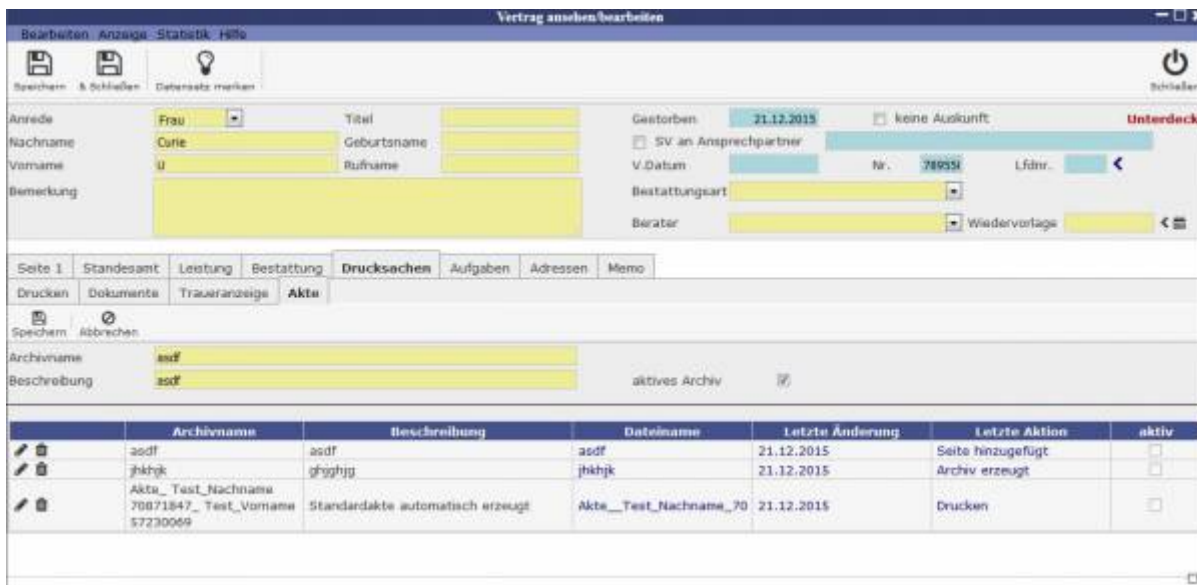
Vertrag ansehen/bearbeiten

Bearbeiten Anzeige Statistik Hilfe

Speichern & Schließen Datensatz merken

Schließen

Anrede Frau
Titel
Gestorben 21.12.2015
keine Auskunft
Unterdeck

Nachname Curie
Geburtsname
SV an Ansprechpartner

Vorname U
Rufname
V.Datum
Nr. 789551
Lfdnr.

Bemerkung
Bestattungsart
Berater
Wiedervorlage

Seite 1 | Standesamt | Leistung | Bestattung | Drucksachen | Aufgaben | Adressen | Memo

Drucken | Dokumente | Traueranzeige | Akte

Speichern Abbrechen

Archivname asdf
Beschreibung asdf
aktives Archiv

| | Archivname | Beschreibung | Dateiname | Letzte Änderung | Letzte Aktion | aktiv |
|---|---|---|---|---|---|---|
| | asdf | asdf | asdf | 21.12.2015 | Seite hinzugefügt | |
| | jhkhjk | ghjghjg | jhkhjk | 21.12.2015 | Archiv erzeugt | |
| | Akte_ Test_Nachname 70871847_ Test_Vorname 57230069 | Standardakte automatisch erzeugt | Akte__Test_Nachname_70 | 21.12.2015 | Drucken | |